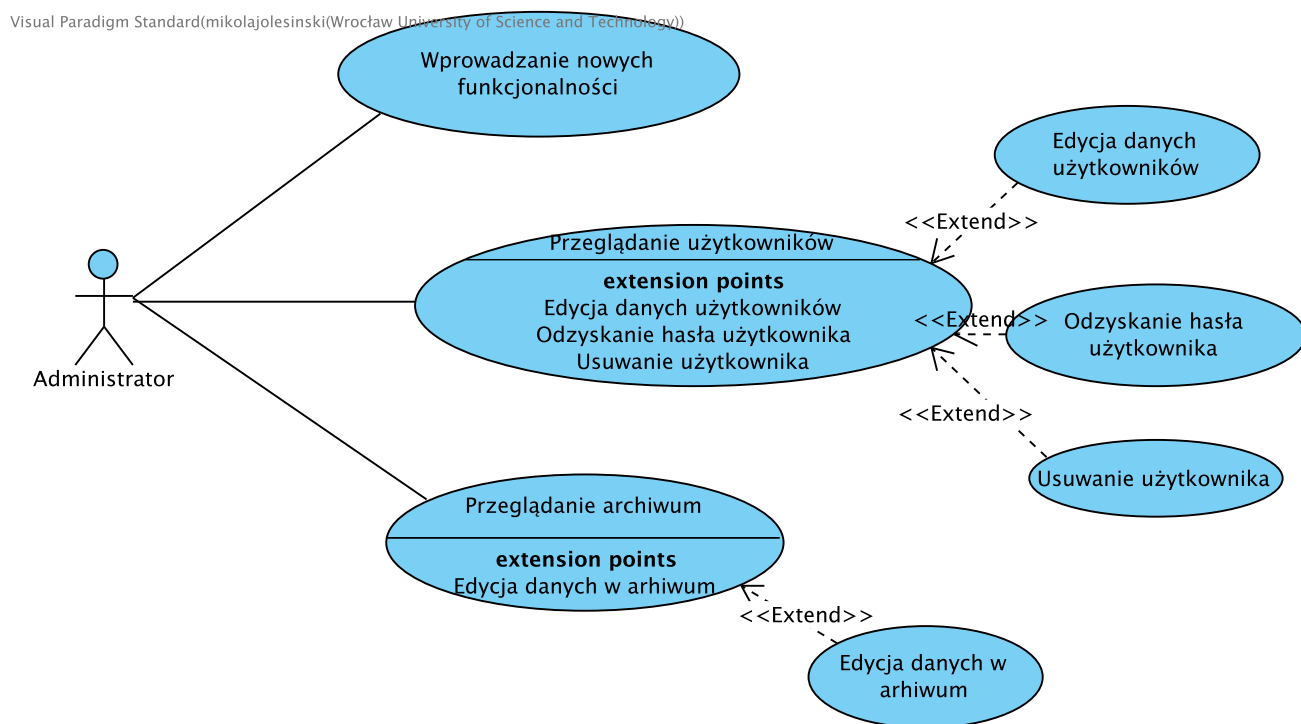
Visual Paradigm Standard(mikolajolesinski(Wrocław University of Science and Technology))

Wprowadzanie nowych funkcjonalności

Edycja danych użytkowników

<<Extend>>

Przeglądanie użytkowników

**extension points**
Edycja danych użytkowników
Odzyskanie hasła użytkownika
Usuwanie użytkownika

<<Extend>>

Odzyskanie hasła użytkownika

Administrator

<<Extend>>

Usuwanie użytkownika

Przeglądanie archiwum

**extension points**
Edycja danych w arhiwum

<<Extend>>

Edycja danych w arhiwum